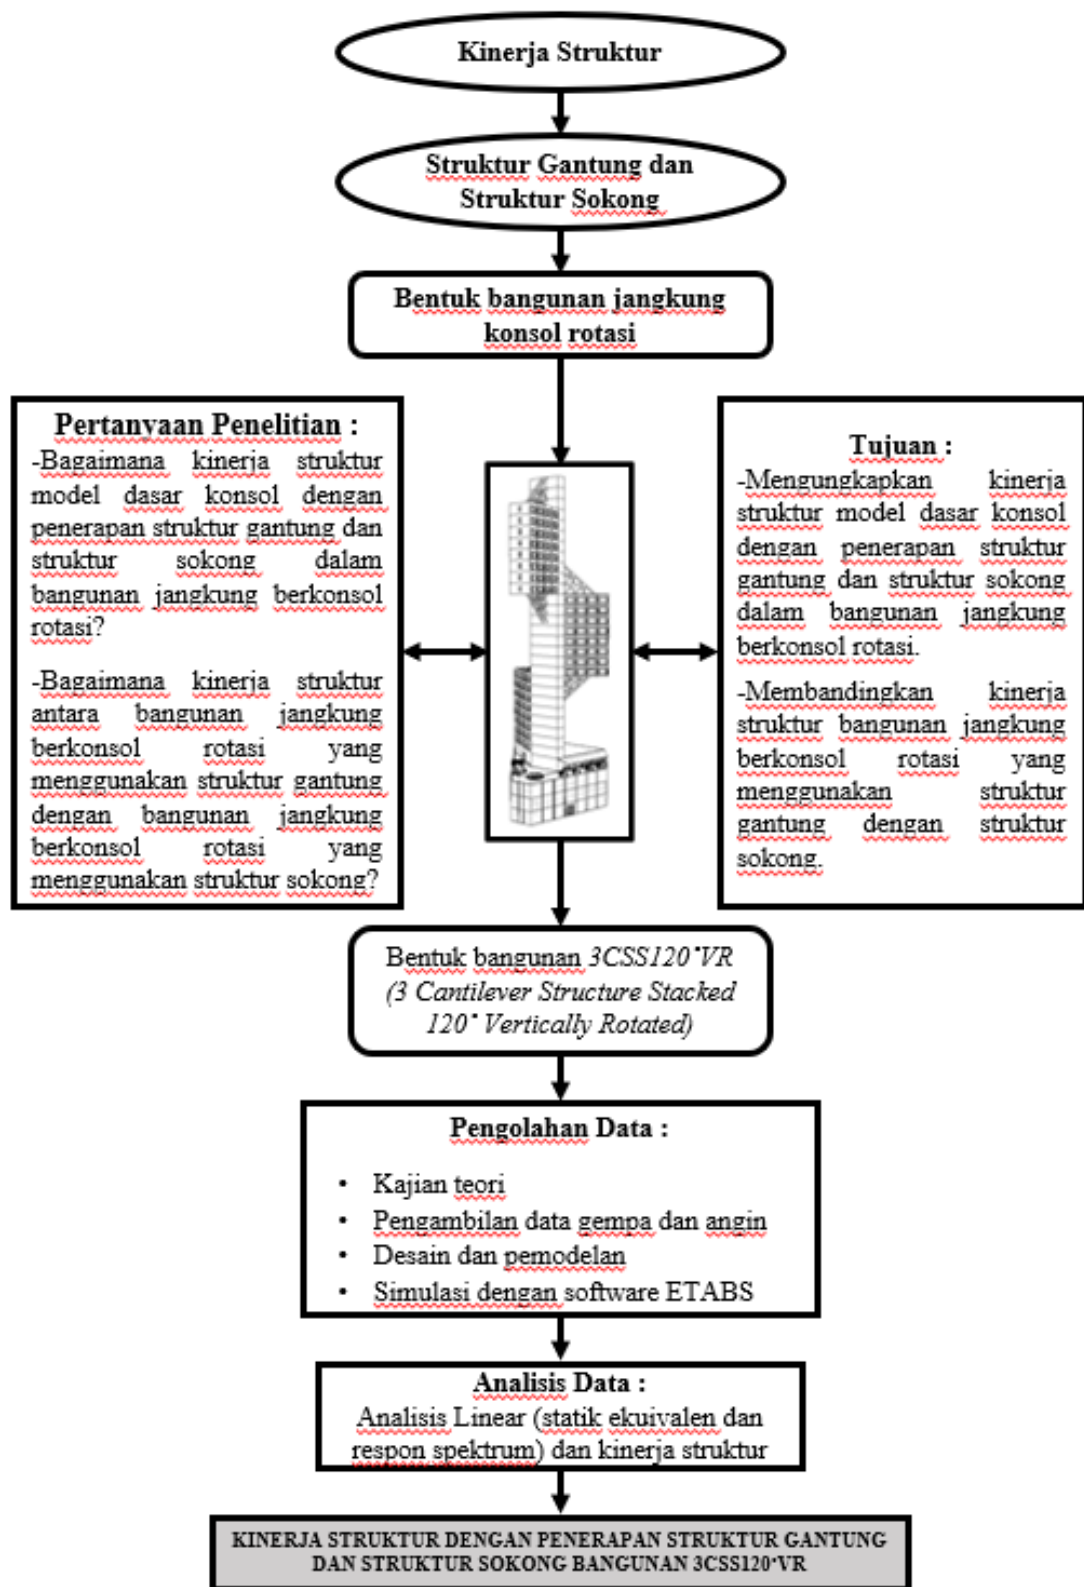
Kinerja Struktur

Struktur Gantung dan Struktur Sokong

Bentuk bangunan jangkung konsol rotasi

Pertanyaan Penelitian :
-Bagaimana kinerja struktur model dasar konsol dengan penerapan struktur gantung dan struktur sokong dalam bangunan jangkung berkonsol rotasi?

-Bagaimana kinerja struktur antara bangunan jangkung berkonsol rotasi yang menggunakan struktur gantung dengan bangunan jangkung berkonsol rotasi yang menggunakan struktur sokong?

Tujuan :
-Mengungkapkan kinerja struktur model dasar konsol dengan penerapan struktur gantung dan struktur sokong dalam bangunan jangkung berkonsol rotasi.

-Membandingkan kinerja struktur bangunan jangkung berkonsol rotasi yang menggunakan struktur gantung dengan struktur sokong.

Bentuk bangunan 3CSS120˚VR (3 Cantilever Structure Stacked 120˚ Vertically Rotated)

Pengolahan Data :
• Kajian teori
• Pengambilan data gempa dan angin
• Desain dan pemodelan
• Simulasi dengan software ETABS

Analisis Data :
Analisis Linear (statik ekuivalen dan respon spektrum) dan kinerja struktur

KINERJA STRUKTUR DENGAN PENERAPAN STRUKTUR GANTUNG DAN STRUKTUR SOKONG BANGUNAN 3CSS120˚VR